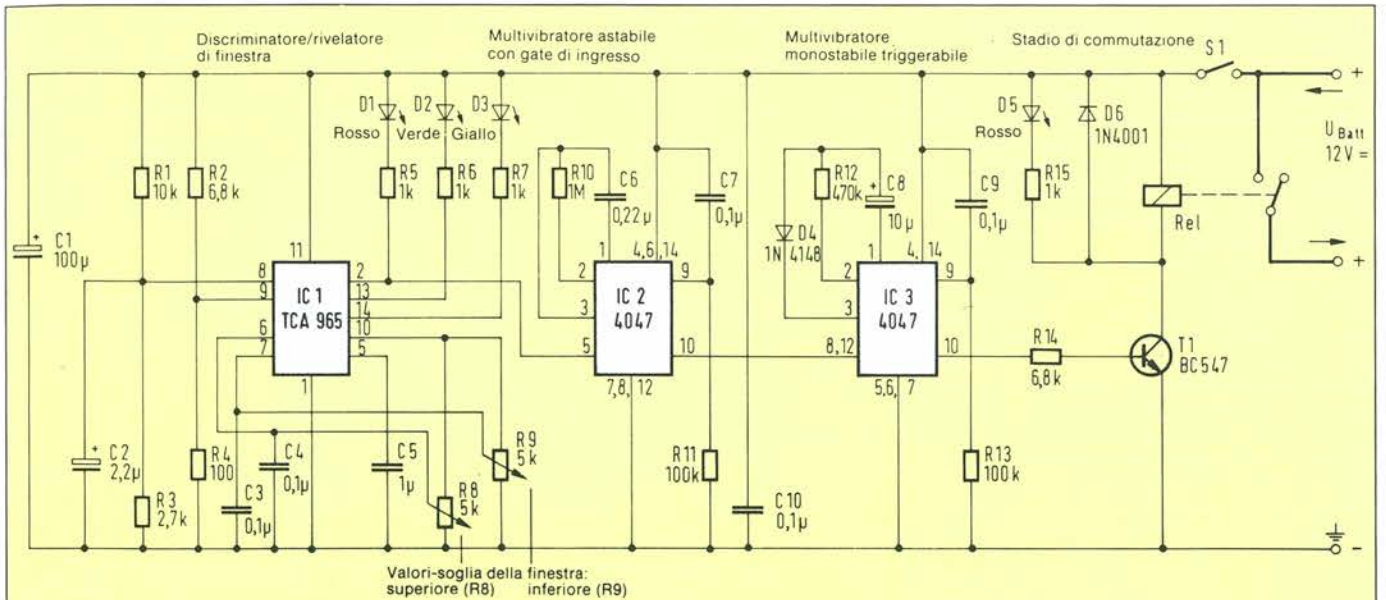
Discriminatore/rivelatore di finestra

Multivibratore astabile con gate di ingresso

Multivibratore monostabile triggerabile

Stadio di commutazione

S 1

+

U Batt 12 V =

+

-

D1 Rosso

D2 Verde

D3 Giallo

D5 Rosso

D6 1N4001

R1 10k

R2 6,8 k

R5 1k

R6 1k

R7 1k

R10 1M

C6 0,22 µ

C7 0,1µ

R12 470k

C8 10 µ

C9 0,1µ

R15 1k

Rel

C1 100µ

D4 1N 4148

11

8

9

6

7

2

13

14

10

5

1

IC 1 TCA 965

1

2

3

5

4, 6, 14

9

10

7, 8, 12

IC 2 4047

1

2

3

8, 12

4, 14

9

10

5, 6, 7

IC 3 4047

R14 6,8 k

T1 BC 547

C2 2,2µ

R3 2,7 k

R4 100

C3 0,1µ

C4 0,1µ

C5 1µ

R8 5 k

R9 5 k

R11 100k

C10 0,1µ

R13 100 k

Valori-soglia della finestra: superiore (R8) inferiore (R9)